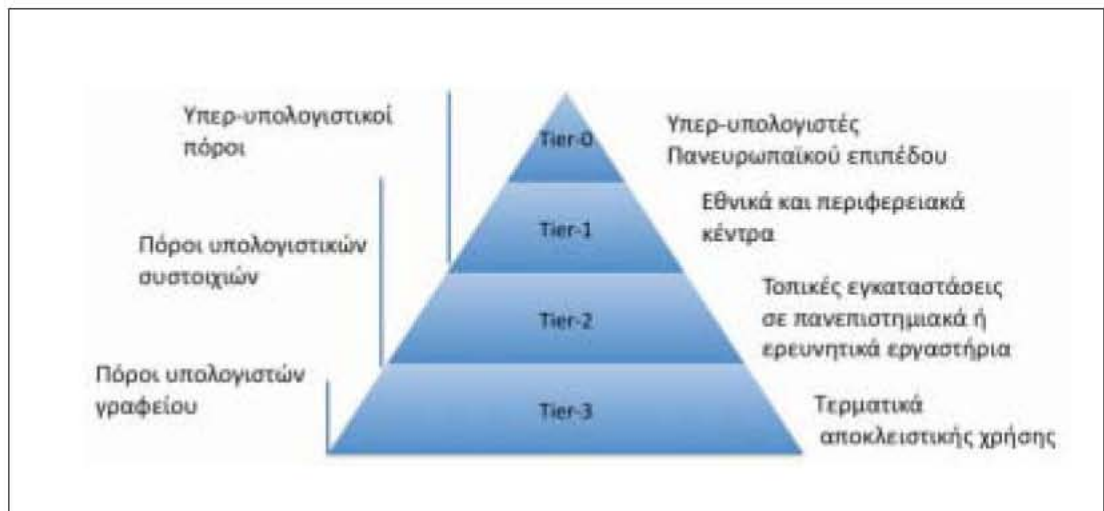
Υπερ-υπολογιστικοί πόροι

Πόροι υπολογιστικών συστοιχιών

Πόροι υπολογιστών γραφείου

Tier-0

Tier-1

Tier-2

Tier-3

Υπερ-υπολογιστές Πανευρωπαϊκού επιπέδου

Εθνικά και περιφερειακά κέντρα

Τοπικές εγκαταστάσεις σε πανεπιστημιακά ή ερευνητικά εργαστήρια

Τερματικά αποκλειστικής χρήσης